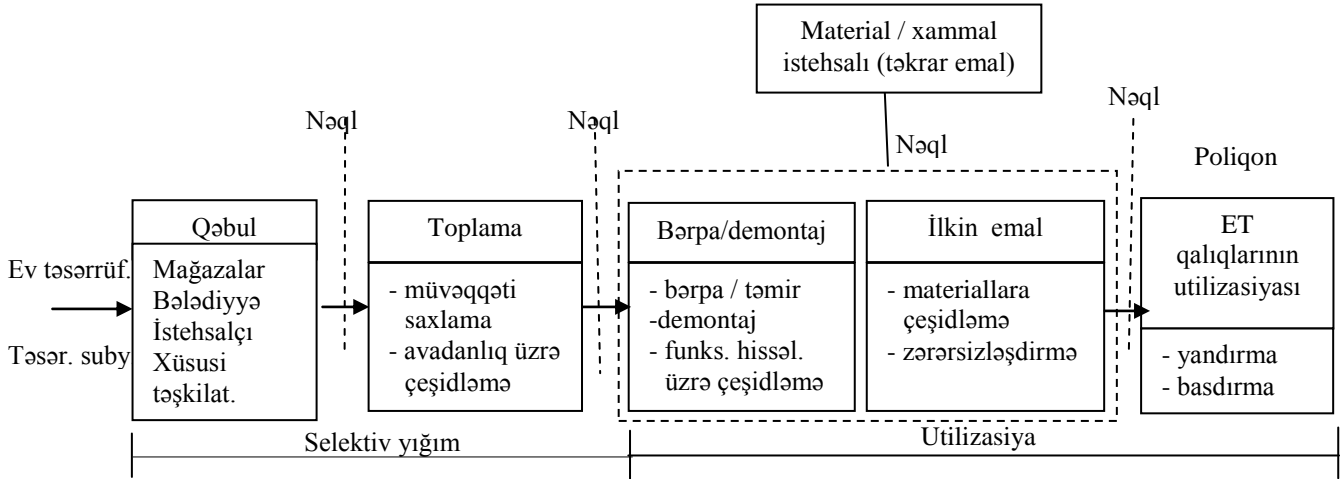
Material / xammal istehsalı (təkrar emal)

Nəql

Nəql

Nəql

Nəql

Poliqon

Ev təsərrüf.

Təsər. suby

Qəbul

Mağazalar
Bələdiyyə
İstehsalçı
Xüsusi
təşkilat.

Toplama

- müvəqqəti saxlama
- avadanlıq üzrə çeşidləmə

Bərpa/demontaj

- bərpa / təmir
-demontaj
- funks. hissəl. üzrə çeşidləmə

İlkin emal

- materiallara çeşidləmə
- zərərsizləşdirmə

ET qalıqlarının utilizasiyası

- yandırma
- basdırma

Selektiv yığım

Utilizasiya